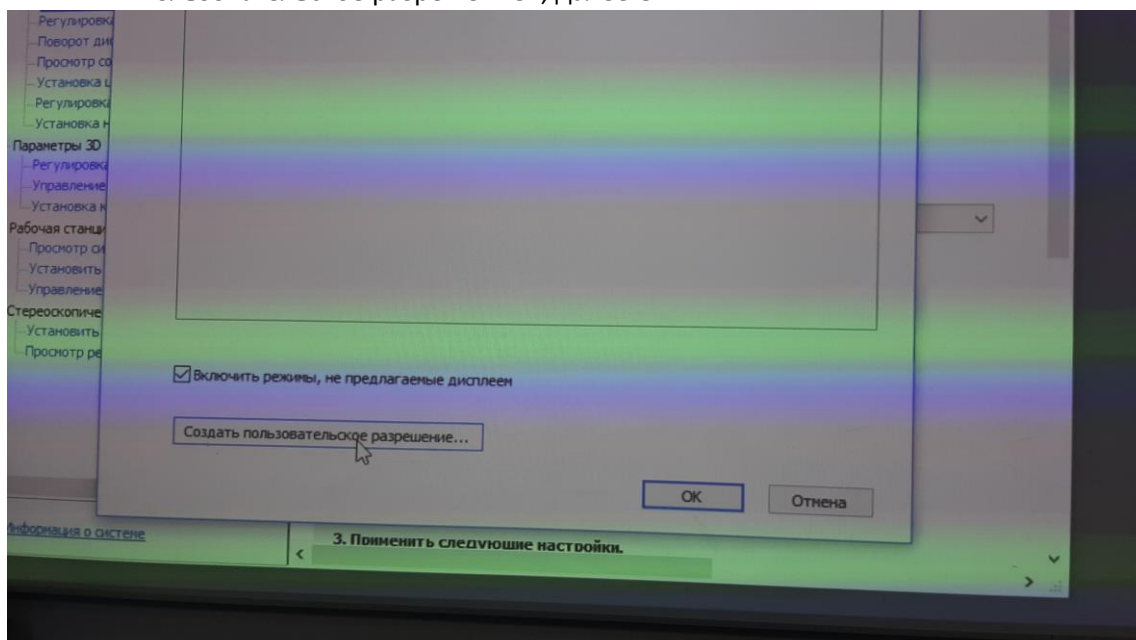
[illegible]

Регулировк
Поворот ди
Просмотр со
Установка ц
Регулировк
Установка н
Параметры 3D
Регулировка
Управление
Установка к
Рабочая станци
Просмотр си
Установить
Управление
Стереоскопиче
Установить
Просмотр ре

Включить режимы, не предлагаемые дисплеем

Создать пользовательское разрешение...

OK

Отмена

Информация о системе

3. Применить следующие настройки.